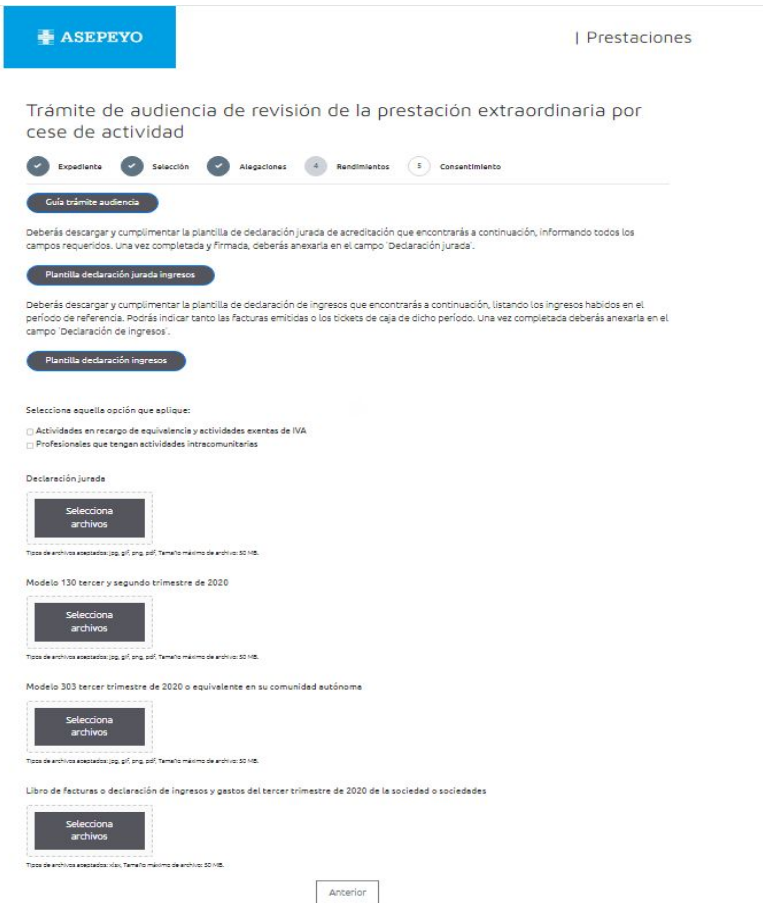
ASEPEYO

| Prestaciones

Trámite de audiencia de revisión de la prestación extraordinaria por cese de actividad

Expediente Selección Alegaciones 4 Rendimientos 5 Consentimiento

Guía trámite audiencia

Deberás descargar y cumplimentar la plantilla de declaración jurada de acreditación que encontrarás a continuación, informando todos los campos requeridos. Una vez completada y firmada, deberás anexarla en el campo 'Declaración jurada'.

Plantilla declaración jurada ingresos

Deberás descargar y cumplimentar la plantilla de declaración de ingresos que encontrarás a continuación, listando los ingresos habidos en el período de referencia. Podrás indicar tanto las facturas emitidas o los tickets de caja de dicho período. Una vez completada deberás anexarla en el campo 'Declaración de ingresos'.

Plantilla declaración ingresos

Selecciona aquella opción que aplique:

Actividades en recargo de equivalencia y actividades exentas de IVA

Profesionales que tengan actividades intracomunitarias

Declaración jurada

Selecciona archivos

Tipos de archivos aceptados: jpg, gif, png, pdf. Tamaño máximo de archivo: 50 MB.

Modelo 130 tercer y segundo trimestre de 2020

Selecciona archivos

Tipos de archivos aceptados: jpg, gif, png, pdf. Tamaño máximo de archivo: 50 MB.

Modelo 303 tercer trimestre de 2020 o equivalente en su comunidad autónoma

Selecciona archivos

Tipos de archivos aceptados: jpg, gif, png, pdf. Tamaño máximo de archivo: 50 MB.

Libro de facturas o declaración de ingresos y gastos del tercer trimestre de 2020 de la sociedad o sociedades

Selecciona archivos

Tipos de archivos aceptados: xlsx. Tamaño máximo de archivo: 50 MB.

Anterior